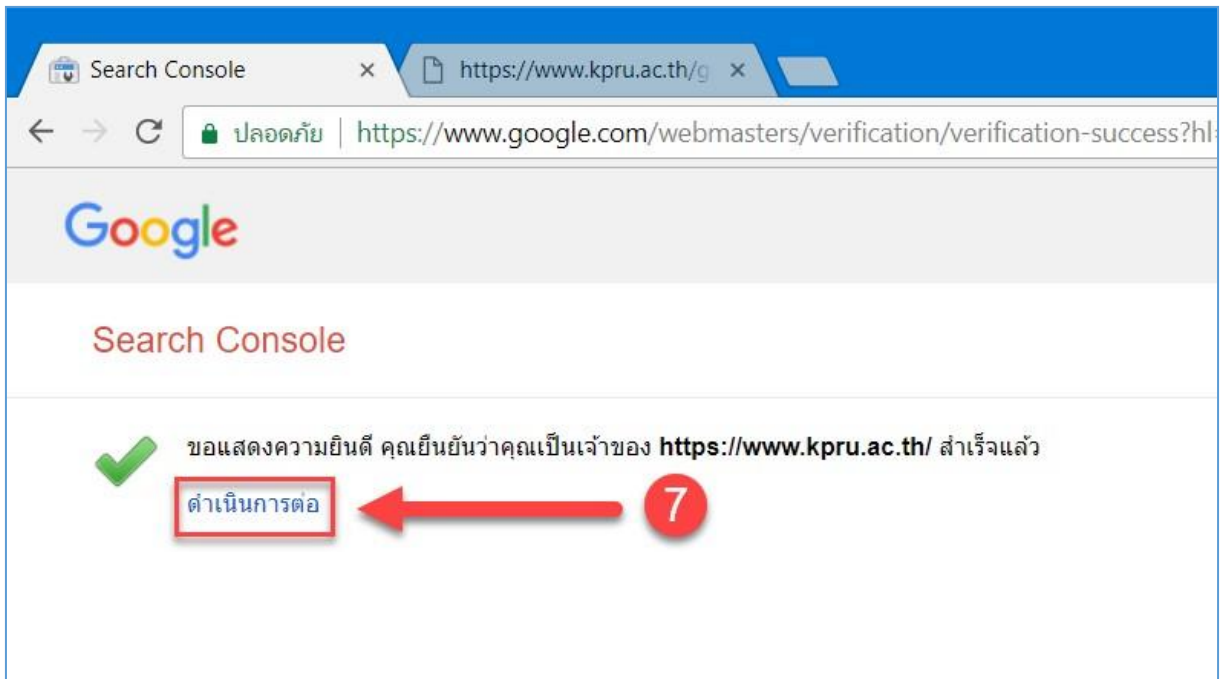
Search Console ×
https://www.kpru.ac.th/g ×

ปลอดภัย | https://www.google.com/webmasters/verification/verification-success?hl

Google

Search Console

ขอแสดงความยินดี คุณยืนยันว่าคุณเป็นเจ้าของ **https://www.kpru.ac.th/** สำเร็จแล้ว

ดำเนินการต่อ

7